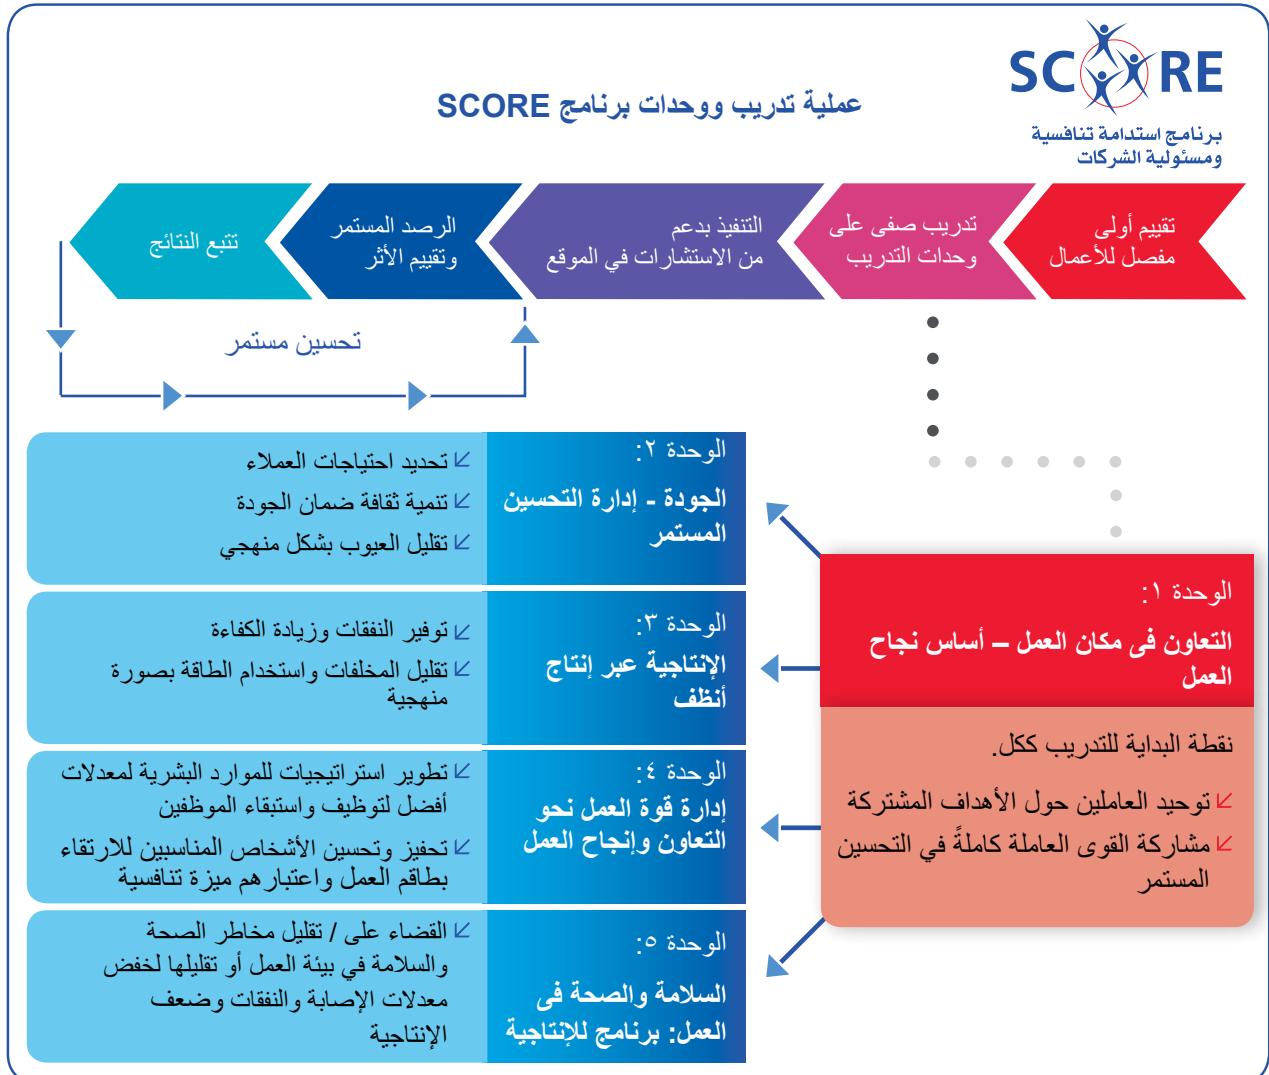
SCORE
برنامج استدامة تنافسية ومسئولية الشركات

عملية تدريب ووحدات برنامج SCORE

تقييم أولى مفصل للأعمال

تدريب صفى على وحدات التدريب

التنفيذ بدعم من الاستشارات في الموقع

الرصد المستمر وتقييم الأثر

تتبع النتائج

تحسين مستمر

الوحدة ٢:
الجودة - إدارة التحسين المستمر

تحديد احتياجات العملاء
تنمية ثقافة ضمان الجودة
تقليل العيوب بشكل منهجي

الوحدة ٣:
الإنتاجية عبر إنتاج أنظف

توفير النفقات وزيادة الكفاءة
تقليل المخلفات واستخدام الطاقة بصورة منهجية

الوحدة ٤:
إدارة قوة العمل نحو التعاون وإنجاح العمل

تطوير استراتيجيات للموارد البشرية لمعدلات أفضل لتوظيف واستبقاء الموظفين
تحفيز وتحسين الأشخاص المناسبين للارتقاء بطاقم العمل واعتبارهم ميزة تنافسية

الوحدة ٥:
السلامة والصحة فى العمل: برنامج للإنتاجية

القضاء على / تقليل مخاطر الصحة والسلامة في بيئة العمل أو تقليلها لخفض معدلات الإصابة والنفقات وضعف الإنتاجية

الوحدة ١:
التعاون فى مكان العمل – أساس نجاح العمل

نقطة البداية للتدريب ككل.
توحيد العاملين حول الأهداف المشتركة
مشاركة القوى العاملة كاملةً في التحسين المستمر